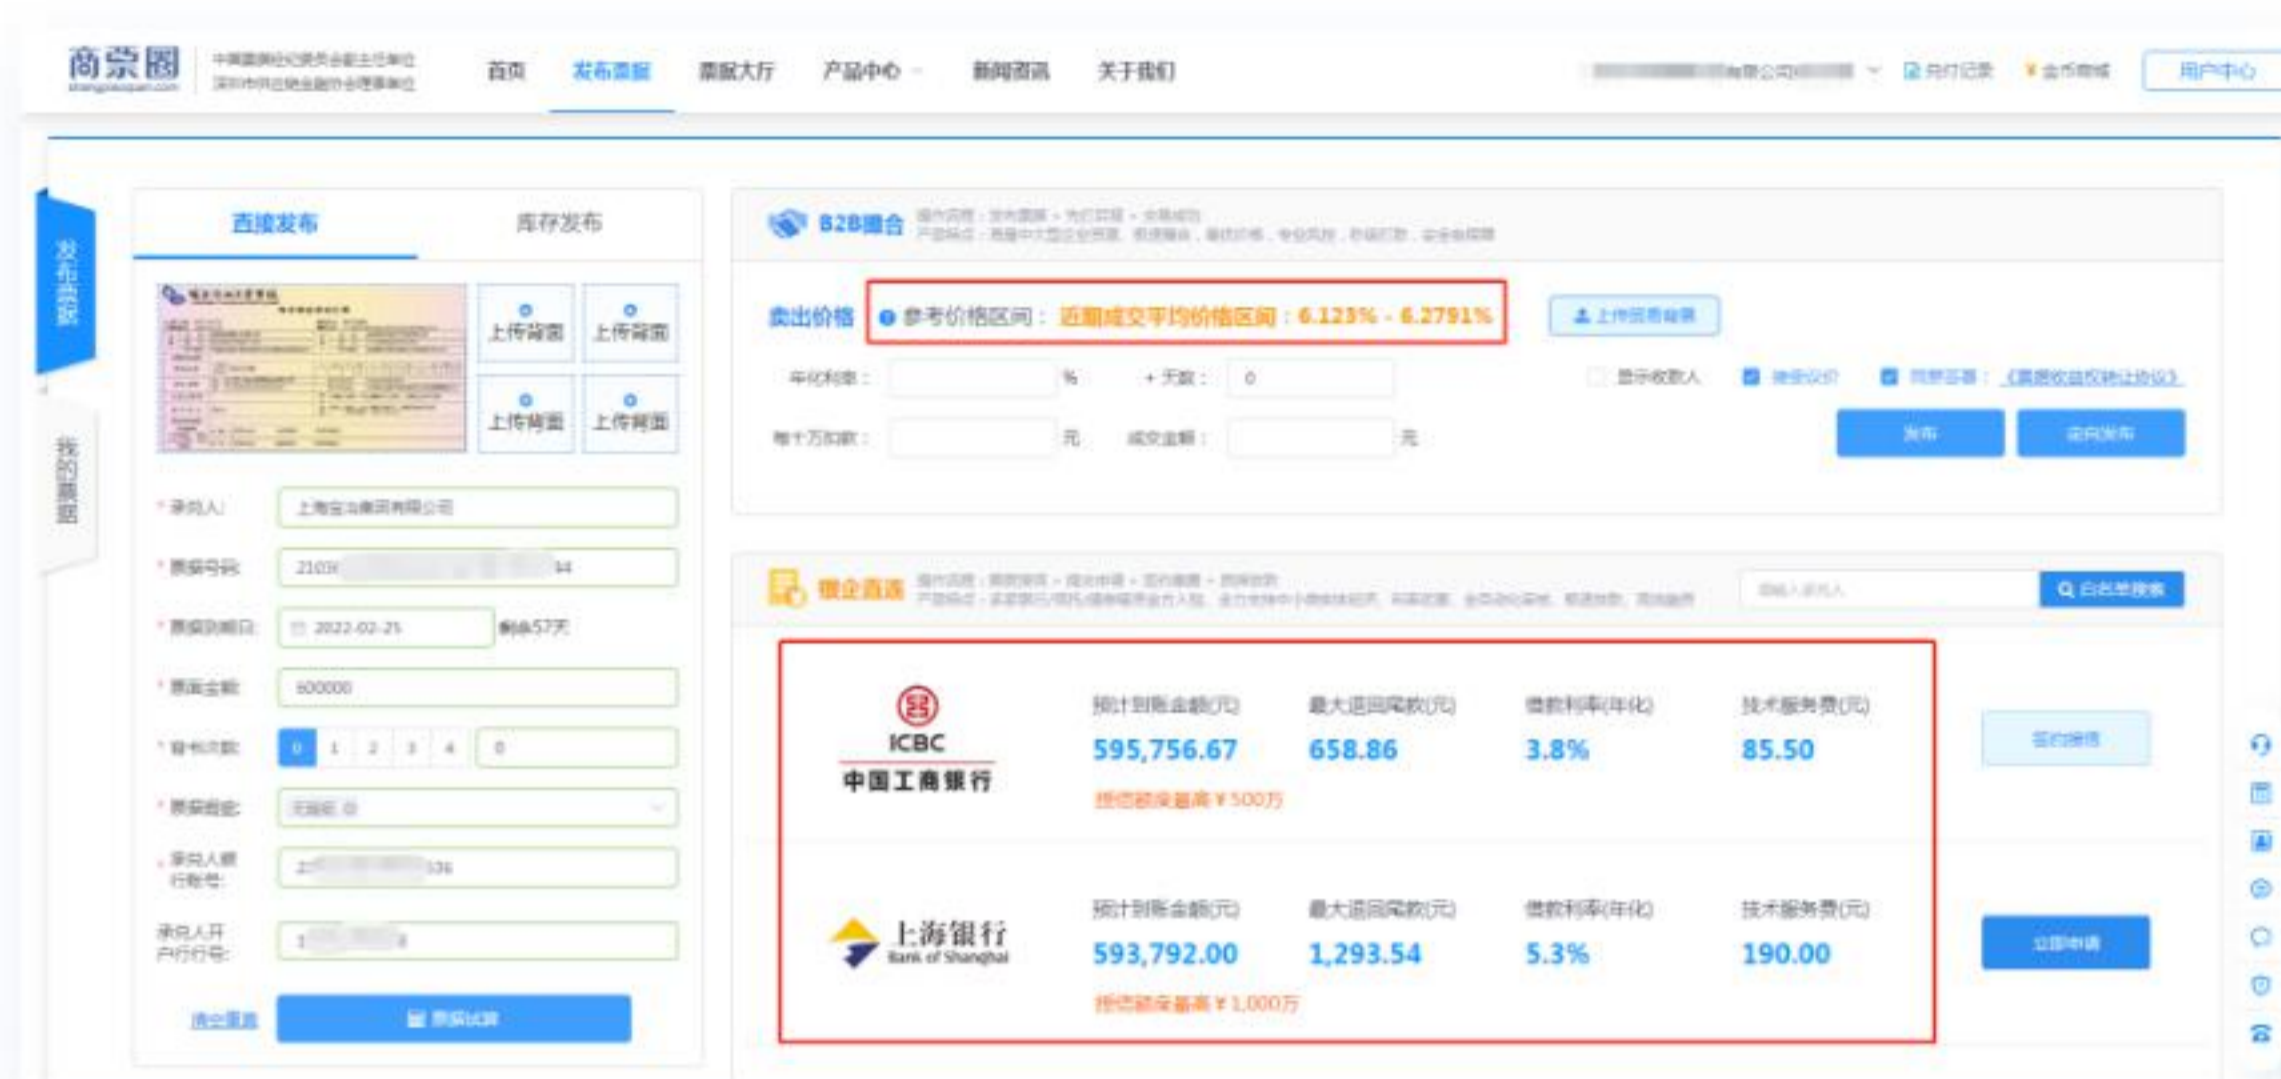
商票圈

首页 发布票据 票据大厅 产品中心 新闻资讯 关于我们

用户中心

发布票据

我的票据

直接发布 库存发布

上传背面 上传背面 上传背面 上传背面

* 承兑人: 上海宝冶集团有限公司

* 票据号码: 2103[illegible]44

* 票据到期日: 2022-02-25 剩余57天

* 票面金额: 600000

* 背书次数: 0 1 2 3 4 0

清空票面 票据试算

B2B撮合

卖出价格 参考价格区间: 近期成交平均价格区间: 6.125% - 6.2791%

上传票据背面

年化利率: % + 天数: 0

每十万扣款: 元 成交金额: 元

发布 定向发布

ICBC 中国工商银行

预计到账金额(元) 595,756.67
最大返回息款(元) 658.86
借款利率(年化) 3.8%
技术服务费(元) 85.50

上海银行 Bank of Shanghai

预计到账金额(元) 593,792.00
最大返回息款(元) 1,293.54
借款利率(年化) 5.3%
技术服务费(元) 190.00

立即申请